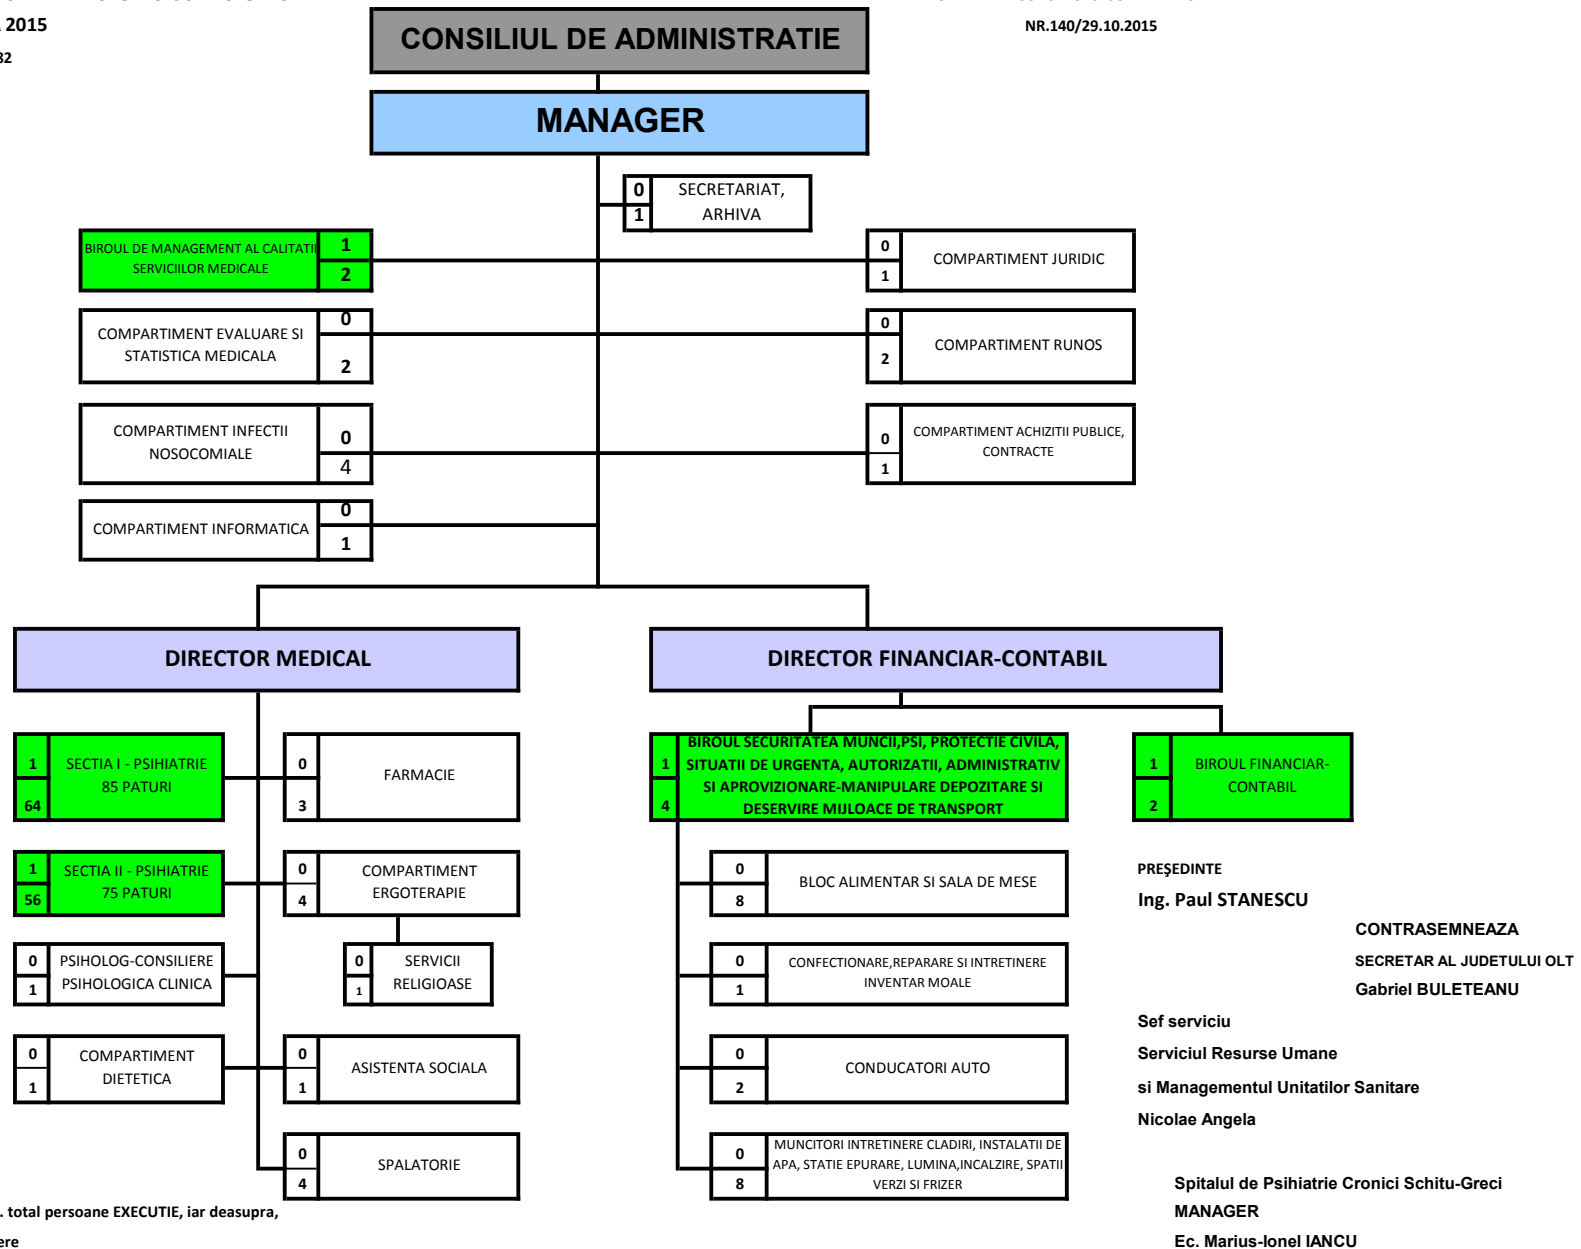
2015

32

CONSILIUL DE ADMINISTRATIE

NR.140/29.10.2015

MANAGER

0 1 SECRETARIAT, ARHIVA

BIROUL DE MANAGEMENT AL CALITATII SERVICIILOR MEDICALE 1 2

0 1 COMPARTIMENT JURIDIC

COMPARTIMENT EVALUARE SI STATISTICA MEDICALA 0 2

0 2 COMPARTIMENT RUNOS

COMPARTIMENT INFECTII NOSOCOMIALE 0 4

0 1 COMPARTIMENT ACHIZITII PUBLICE, CONTRACTE

COMPARTIMENT INFORMATICA 0 1

DIRECTOR MEDICAL

DIRECTOR FINANCIAR-CONTABIL

1 64 SECTIA I - PSIHIATRIE 85 PATURI

0 3 FARMACIE

1 4 BIROUL SECURITATEA MUNCII,PSI, PROTECTIE CIVILA, SITUATII DE URGENTA, AUTORIZATII, ADMINISTRATIV SI APROVIZIONARE-MANIPULARE DEPOZITARE SI DESERVIRE MIJLOACE DE TRANSPORT

1 2 BIROUL FINANCIAR-CONTABIL

1 56 SECTIA II - PSIHIATRIE 75 PATURI

0 4 COMPARTIMENT ERGOTERAPIE

0 8 BLOC ALIMENTAR SI SALA DE MESE

PREŞEDINTE
Ing. Paul STANESCU

CONTRASEMNEAZA
SECRETAR AL JUDETULUI OLT
Gabriel BULETEANU

0 1 PSIHOLOG-CONSILIERE PSIHOLOGICA CLINICA

0 1 SERVICII RELIGIOASE

0 1 CONFECTIONARE,REPARARE SI INTRETINERE INVENTAR MOALE

Sef serviciu
Serviciul Resurse Umane
si Managementul Unitatilor Sanitare
Nicolae Angela

0 1 COMPARTIMENT DIETETICA

0 1 ASISTENTA SOCIALA

0 2 CONDUCATORI AUTO

0 4 SPALATORIE

0 8 MUNCITORI INTRETINERE CLADIRI, INSTALATII DE APA, STATIE EPURARE, LUMINA,INCALZIRE, SPATII VERZI SI FRIZER

Spitalul de Psihiatrie Cronici Schitu-Greci
MANAGER
Ec. Marius-Ionel IANCU

. total persoane EXECUTIE, iar deasupra,

ere